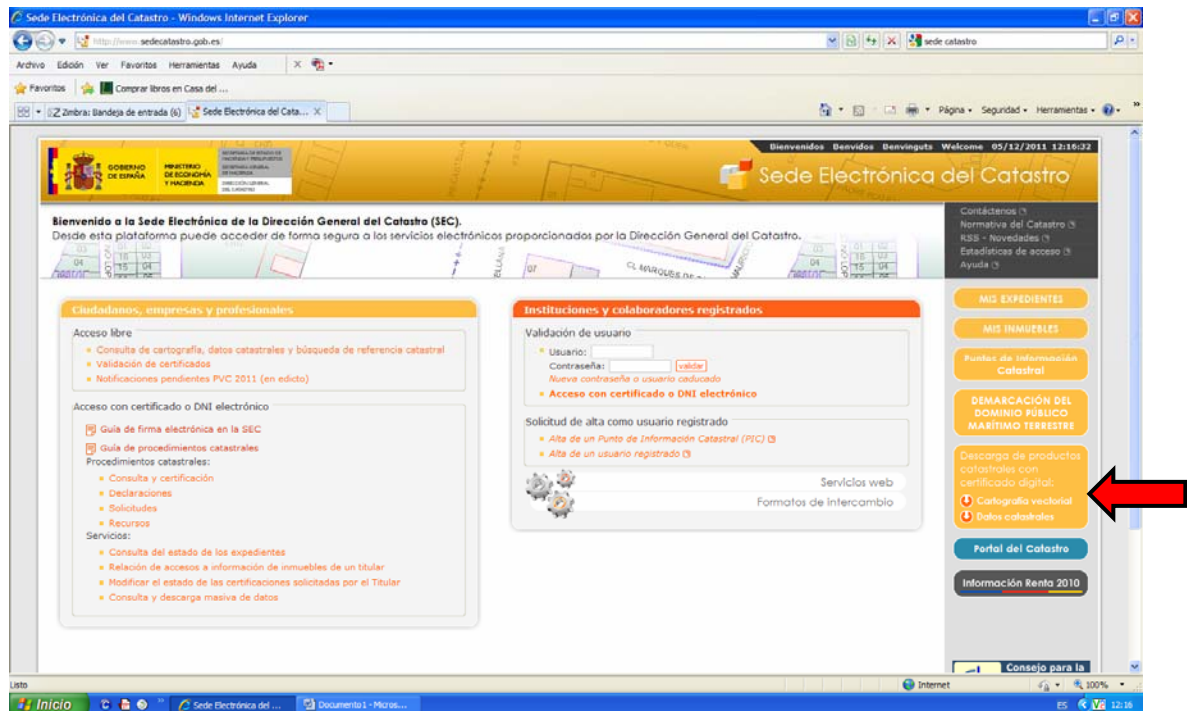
Sede Electrónica del Catastro - Windows Internet Explorer

http://www.sedecatastro.gob.es/

sede catastro

Archivo Edición Ver Favoritos Herramientas Ayuda

Favoritos Comprar libros en Casa del ...

Zimbra: Bandeja de entrada (6) Sede Electrónica del Cata...

Página Seguridad Herramientas

Bienvenidos Benvidos Benvinguts Welcome 05/12/2011 12:16:32

GOBIERNO DE ESPAÑA MINISTERIO DE ECONOMÍA Y HACIENDA

Sede Electrónica del Catastro

Bienvenido a la Sede Electrónica de la Dirección General del Catastro (SEC).
Desde esta plataforma puede acceder de forma segura a los servicios electrónicos proporcionados por la Dirección General del Catastro.

Contáctenos
Normativa del Catastro
RSS - Novedades
Estadísticas de acceso
Ayuda

Ciudadanos, empresas y profesionales

Acceso libre
Consulta de cartografía, datos catastrales y búsqueda de referencia catastral
Validación de certificados
Notificaciones pendientes PVC 2011 (en edicto)

Acceso con certificado o DNI electrónico
Guía de firma electrónica en la SEC
Guía de procedimientos catastrales
Procedimientos catastrales:
Consulta y certificación
Declaraciones
Solicitudes
Recursos
Servicios:
Consulta del estado de los expedientes
Relación de accesos a información de inmuebles de un titular
Modificar el estado de las certificaciones solicitadas por el Titular
Consulta y descarga masiva de datos

Instituciones y colaboradores registrados

Validación de usuario
Usuario:
Contraseña: validar
Nueva contraseña o usuario caducado
Acceso con certificado o DNI electrónico

Solicitud de alta como usuario registrado
Alta de un Punto de Información Catastral (PIC)
Alta de un usuario registrado

Servicios web
Formatos de intercambio

MIS EXPEDIENTES
MIS INMUEBLES
Puntos de Información Catastral
DEMARCACIÓN DEL DOMINIO PÚBLICO MARÍTIMO TERRESTRE
Descarga de productos catastrales con certificado digital:
Cartografía vectorial
Datos catastrales
Portal del Catastro
Información Renta 2010
Consejo para la

Listo
Internet
100%
Inicio
Sede Electrónica del ...
Documento1 - Micros...
ES 12:16